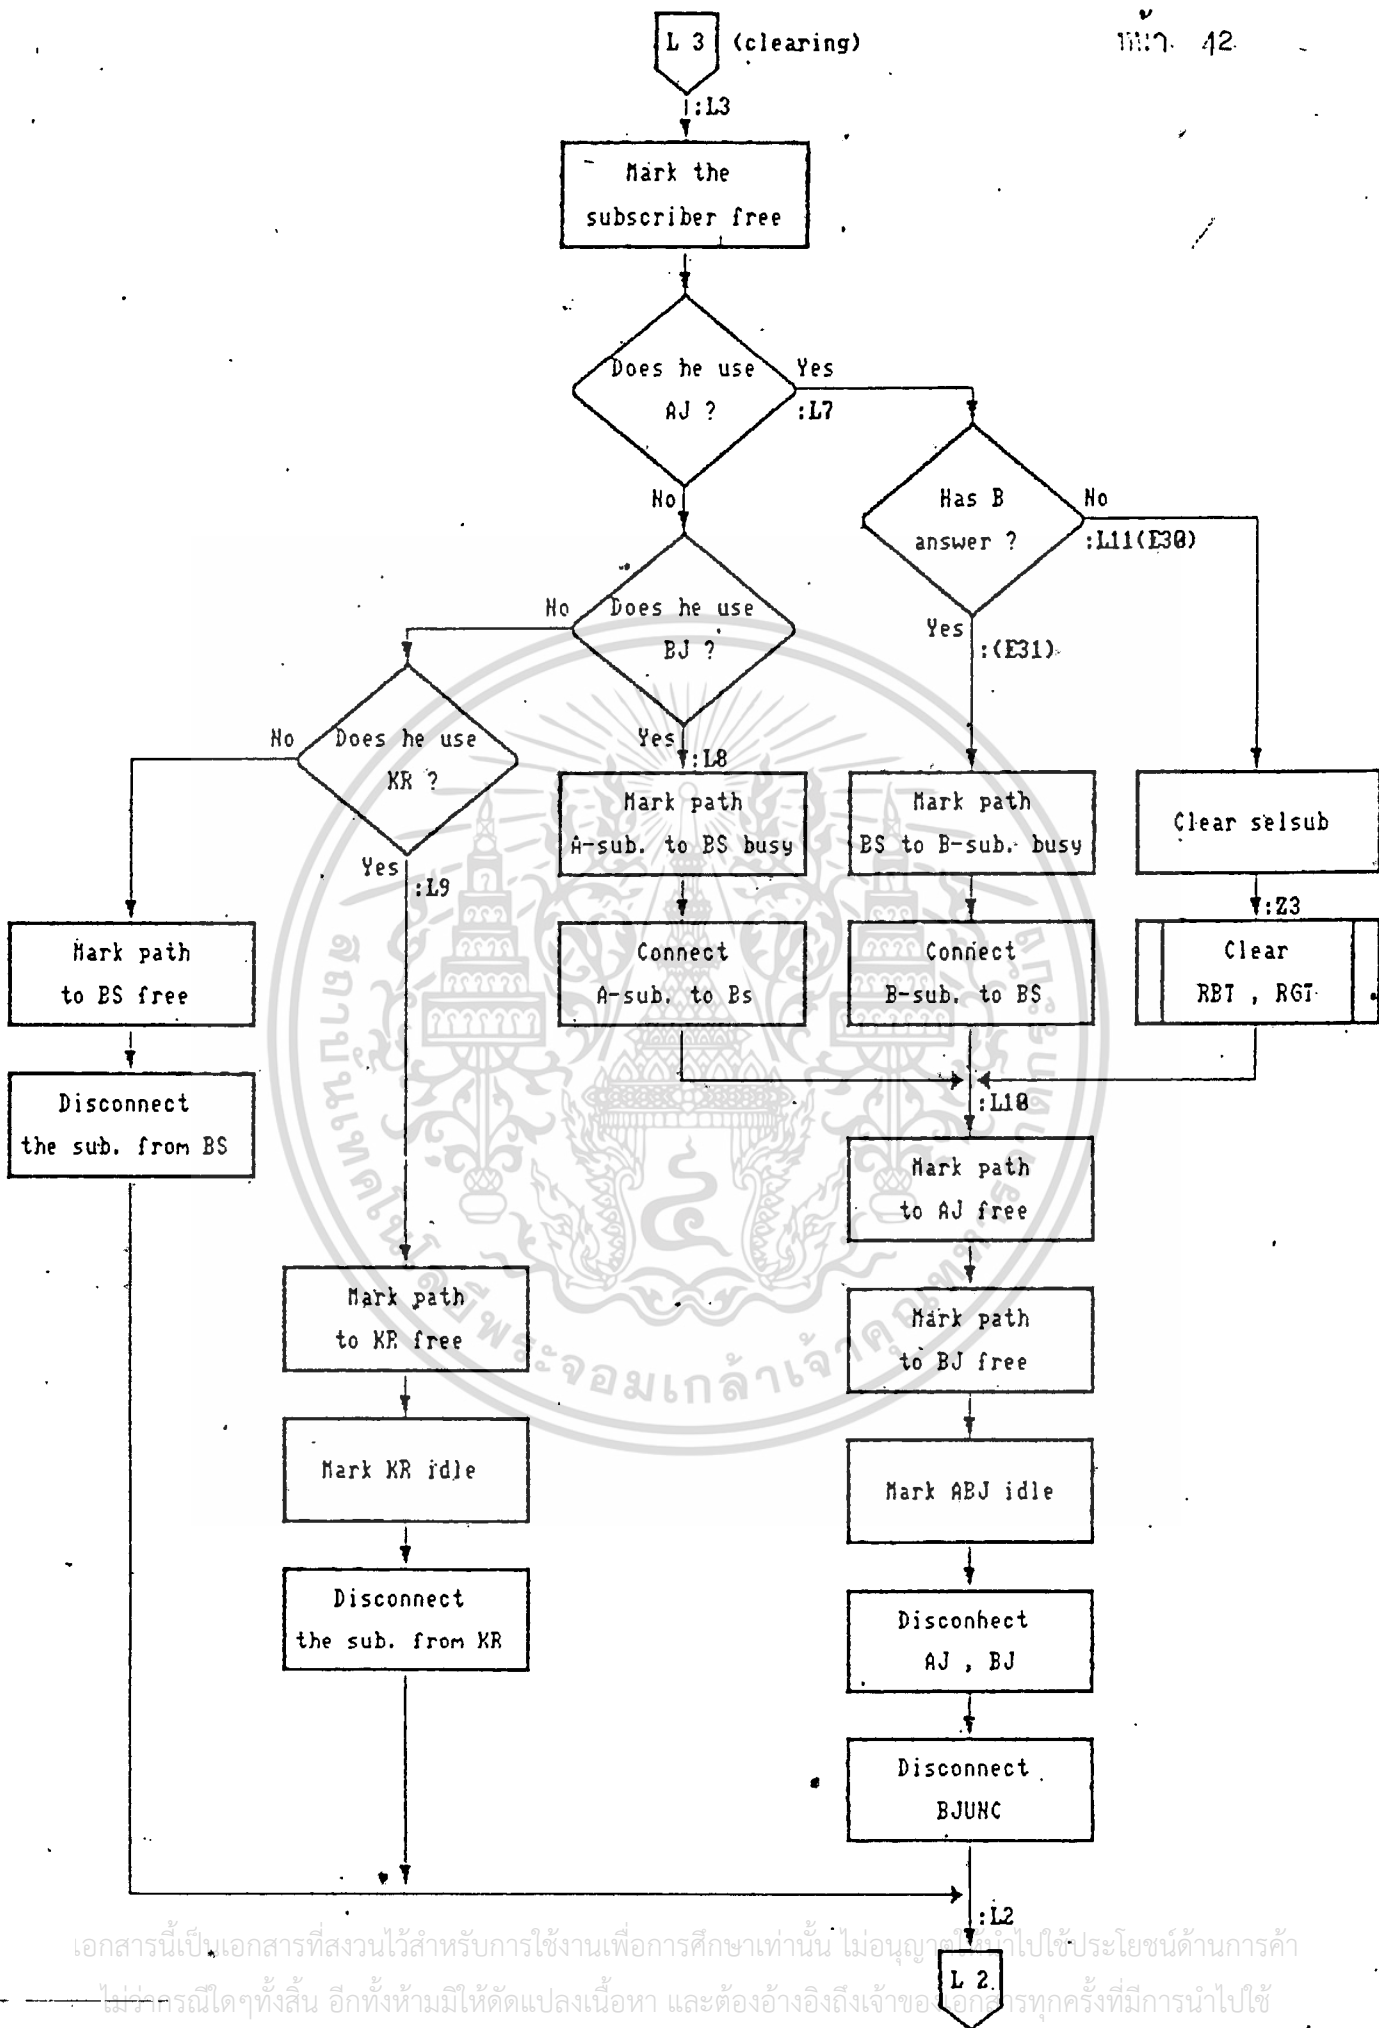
L 3 (clearing)

หน้า 42

:L3

Mark the subscriber free

Does he use AJ ?

Yes :L7

No

Has B answer ?

No :L11(E30)

Yes :(E31)

Does he use BJ ?

No

Yes :L8

Does he use KR ?

No

Yes :L9

Mark path A-sub. to BS busy

Mark path BS to B-sub. busy

Clear selsub

:Z3

Clear RBT , RGT

Connect A-sub. to Bs

Connect B-sub. to BS

Mark path to BS free

Disconnect the sub. from BS

:L10

Mark path to AJ free

Mark path to KR free

Mark path to BJ free

Mark KR idle

Mark ABJ idle

Disconnect the sub. from KR

Disconnect AJ , BJ

Disconnect BJUNC

:L2

L 2

เอกสารนี้เป็นเอกสารที่สงวนไว้สำหรับการใช้งานเพื่อการศึกษาเท่านั้น ไม่อนุญาตให้นำไปใช้ประโยชน์ด้านการค้า ไม่ว่ากรณีใดๆทั้งสิ้น อีกทั้งห้ามมิให้ดัดแปลงเนื้อหา และต้องอ้างอิงถึงเจ้าของเอกสารทุกครั้งที่มีการนำไปใช้